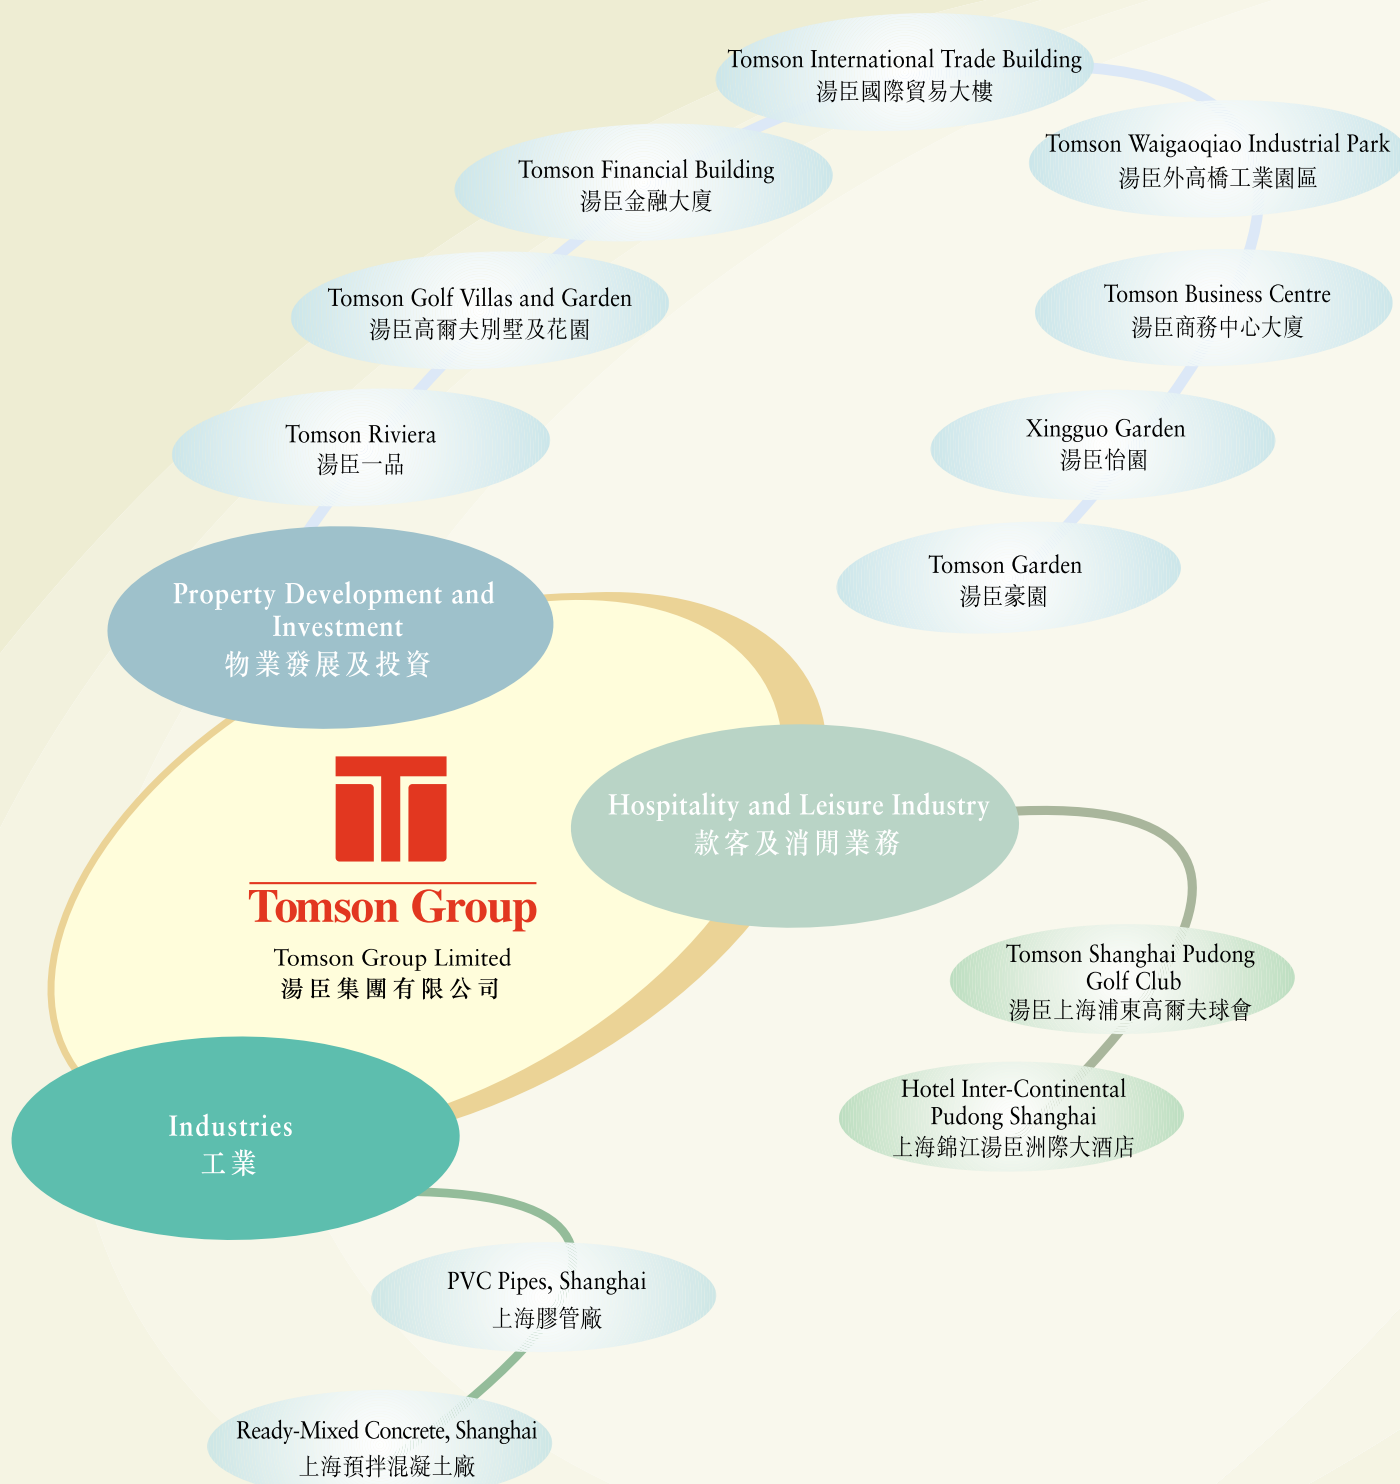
Tomson International Trade Building
湯臣國際貿易大樓

Tomson Waigaoqiao Industrial Park
湯臣外高橋工業園區

Tomson Financial Building
湯臣金融大廈

Tomson Business Centre
湯臣商務中心大廈

Tomson Golf Villas and Garden
湯臣高爾夫別墅及花園

Xingguo Garden
湯臣怡園

Tomson Riviera
湯臣一品

Tomson Garden
湯臣豪園

Property Development and Investment
物業發展及投資

Tomson Group
Tomson Group Limited
湯臣集團有限公司

Hospitality and Leisure Industry
款客及消閒業務

Tomson Shanghai Pudong Golf Club
湯臣上海浦東高爾夫球會

Hotel Inter-Continental Pudong Shanghai
上海錦江湯臣洲際大酒店

Industries
工業

PVC Pipes, Shanghai
上海膠管廠

Ready-Mixed Concrete, Shanghai
上海預拌混凝土廠